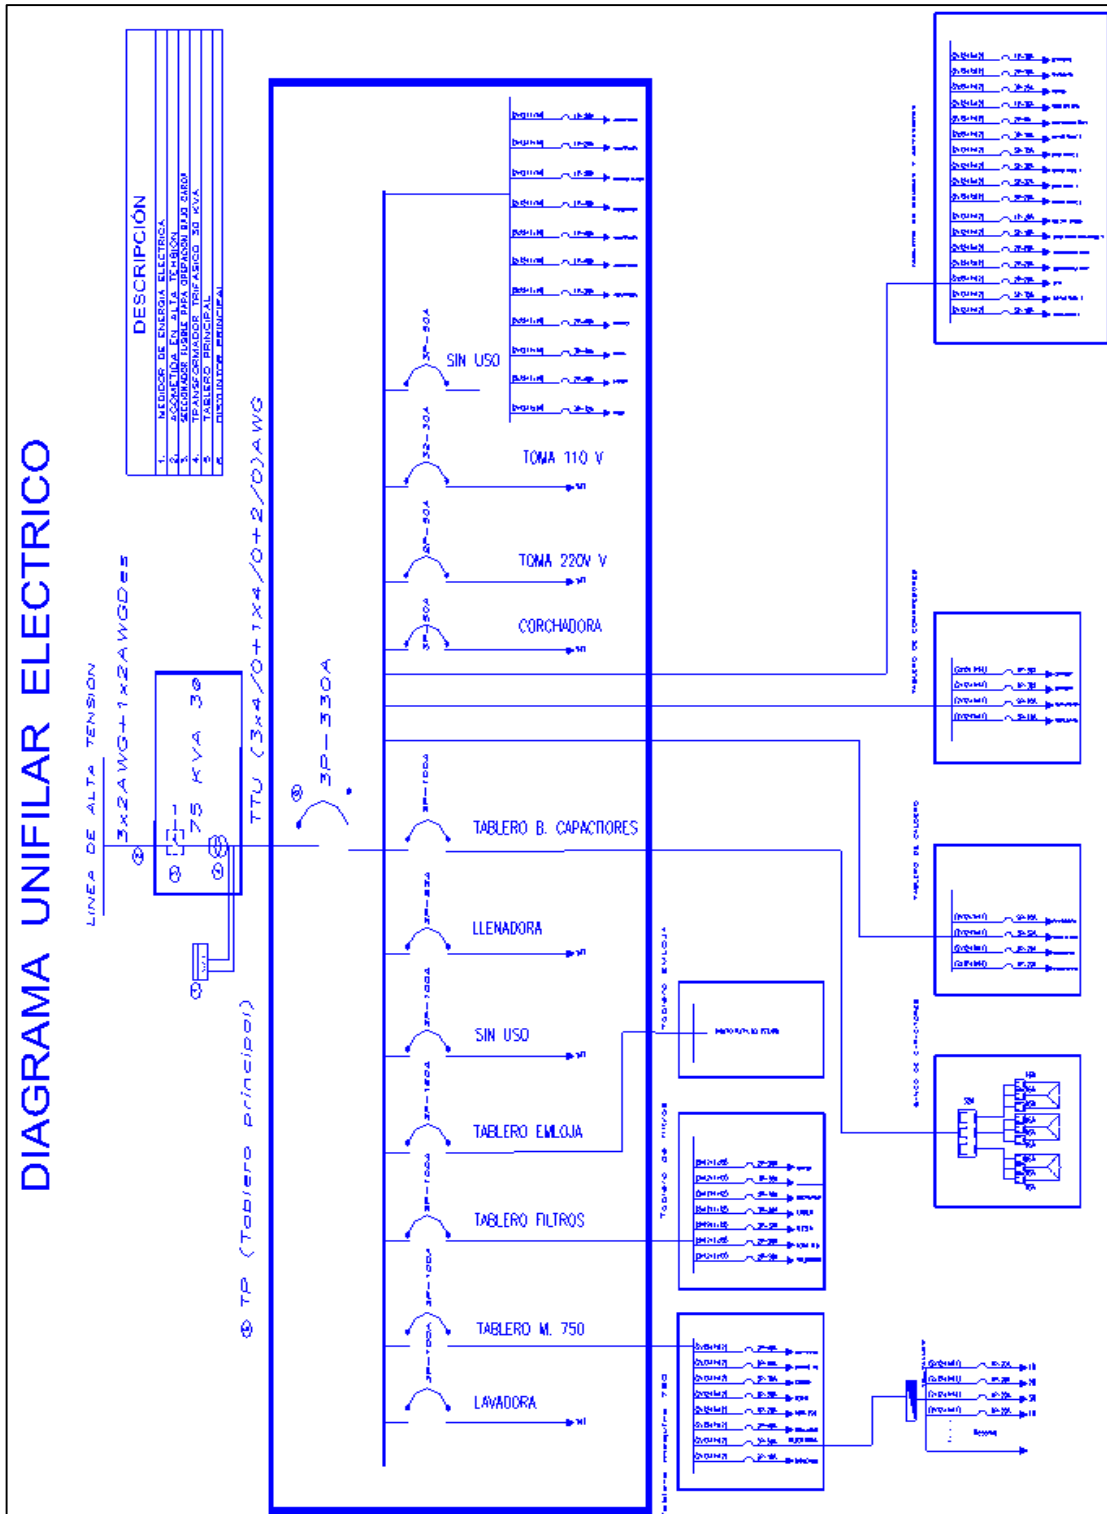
DIAGRAMA UNIFILAR ELECTRICO

DESCRIPCIÓN
1. MEDIDOR DE ENERGIA ELECTRICA
2. ACOMETIDA EN ALTA TENSION
3. SECCIONADOR FUSIBLE PARA OPERACION BAJO CARGA
4. TRANSFORMADOR TRIFASICO 30 KVA
5. TABLERO PRINCIPAL
6. DISYUNTOR PRINCIPAL

LINEA DE ALTA TENSION
3x2AWG+1x2AWGDes
75 KVA 30
TTU (3x4/0+1x4/0+2/0)AWG
3P-330A
TP (Tablero principal)

3P-50A SIN USO
3P-50A TOMA 110 V
3P-50A TOMA 220V V
3P-50A CORCHADORA
3P-100A TABLERO B. CAPACTIORES
LLENADORA
SIN USO
TABLERO EMLOJA
TABLERO FILTROS
TABLERO M. 750
LAVADORA

Tablero Emloja
Tablero de filtros
Tablero maquina 750
Tablero de compresores
Tablero de caldero
Banco de capacitores
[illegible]